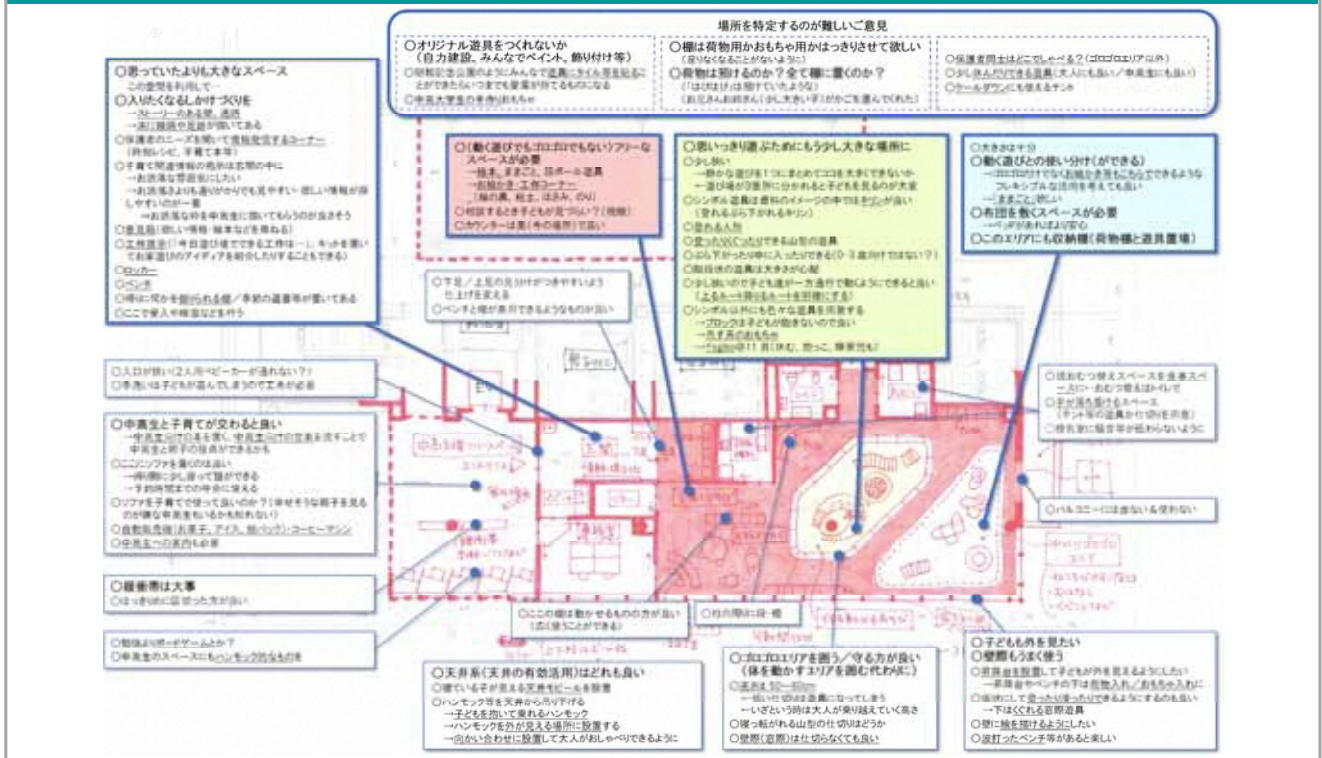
場所を特定するのが難しいご意見

○オリジナル遊具をつくれないか
（自力建設、みんなでペイント、飾り付け等）
○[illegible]
○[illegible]

○棚は荷物用かおもちゃ用かはっきりさせて欲しい
（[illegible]）
○荷物は預けるのか？全て棚に置くのか？
（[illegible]）
（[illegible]）

○保護者同士はどこでしゃべる？（ゴロゴロエリア以外）
○少し休んだりできる遊具（大人にも良い／中高生にも良い）
○クールダウンにも使えるテント

○思っていたよりも大きなスペース
この空間を利用して…
○入りたくなるしかけづくりを
→ストーリーのある壁、通路
→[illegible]
○保護者のニーズを聞いて情報発信するコーナー
（井戸端レベル、子育て本等）
○子育て関連情報の発信は玄関の中に
→お洒落な雰囲気にしたい
→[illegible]
→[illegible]
○意見箱（欲しい情報・絵本などを募る）
○工作掲示（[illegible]）
○ロッカー
○ベンチ
○帰りに何かを飾れる棚／季節の装飾等が置いてある
○ここで受入や検温などを行う

○（動く遊びでもゴロゴロでもない）フリーなスペースが必要
→絵本、ままごと、段ボール遊具
→お絵かき、工作コーナー
（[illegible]）
○相談するときに子どもが見守れない？（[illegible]）
○カウンターは奥（今の場所）で良い

○思いっきり遊ぶためにもう少し大きな場所に
○少し狭い
→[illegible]
→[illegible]
○シンボル遊具は雲の中のイメージの中では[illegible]が良い
（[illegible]）
○登れる人形
○登ったりくぐったりできる山型の遊具
○ぶら下がったり中に入ったりできる（0-3歳向けではない？）
○既往体の遊具は大きさが心配
○少し狭いので子ども達が一方通行で動くようにできると良い
（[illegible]）
○シンボル以外にも色々な遊具を用意する
→ブロックは子どもが飽きないので良い
→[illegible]
→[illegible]

○大きさは十分
○動く遊びとの使い分けができる
→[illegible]
フレキシブルな活用を考えても良い
→「ままごと」が欲しい
○布団を敷くスペースが必要
→ベッドがあればより安心
○このエリアにも収納棚（荷物棚と遊具置場）

○下足／上足の見分けがつきやすいよう仕上げを変える
○ベンチと棚が兼用できるようなものが良い

○入口が狭い（2人用ベビーカーが通れない？）
○手洗いは子どもが混んでしまうので工夫が必要

○中高生と子育てが交わると良い
→中高生向けの本を置く、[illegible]
中高生と親子の接点ができるかも
○ここにソファを置くのは良い
→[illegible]
→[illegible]
○ソファを子育てで使って良いのか？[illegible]
○自動販売機（お菓子、アイス、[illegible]、コーヒーマシン）
○中高生への案内も必要

○緩衝帯は大事
○はっきりと区切った方が良い

○勉強よりボードゲームとか？
○中高生のスペースにもハンモック的なものを

○ここの棚は動かせるものの方が良い（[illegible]）

○柱の間に段・棚

○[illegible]
○手が洗える授乳スペース
（テント等の遊具かと仕切りを用意）
○授乳室に騒音等が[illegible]

○バルコニーには出ない＆使わない

○天井系（天井の有効活用）はどれも良い
○寝ている子が見える天井モビールを設置
○ハンモック等を天井から吊り下げる
→子どもを抱いて乗れるハンモック
→ハンモックを外が見える場所に設置する
→向かい合わせに設置して大人がおしゃべりできるように

○ゴロゴロエリアを囲う／守る方が良い
（体を動かすエリアを囲む代わりに）
○高さは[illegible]
→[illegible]
→いざという時は大人が乗り越えていく高さ
○寝っ転がれる山型の仕切りはどうか
○壁際（窓際）は仕切らなくても良い

○子どもも外を見たい
○壁際もうまく使う
○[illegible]
→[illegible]
○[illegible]
→下はくぐれる窓際遊具
○壁に絵を描けるようにしたい
○波打ったベンチ等があると楽しい